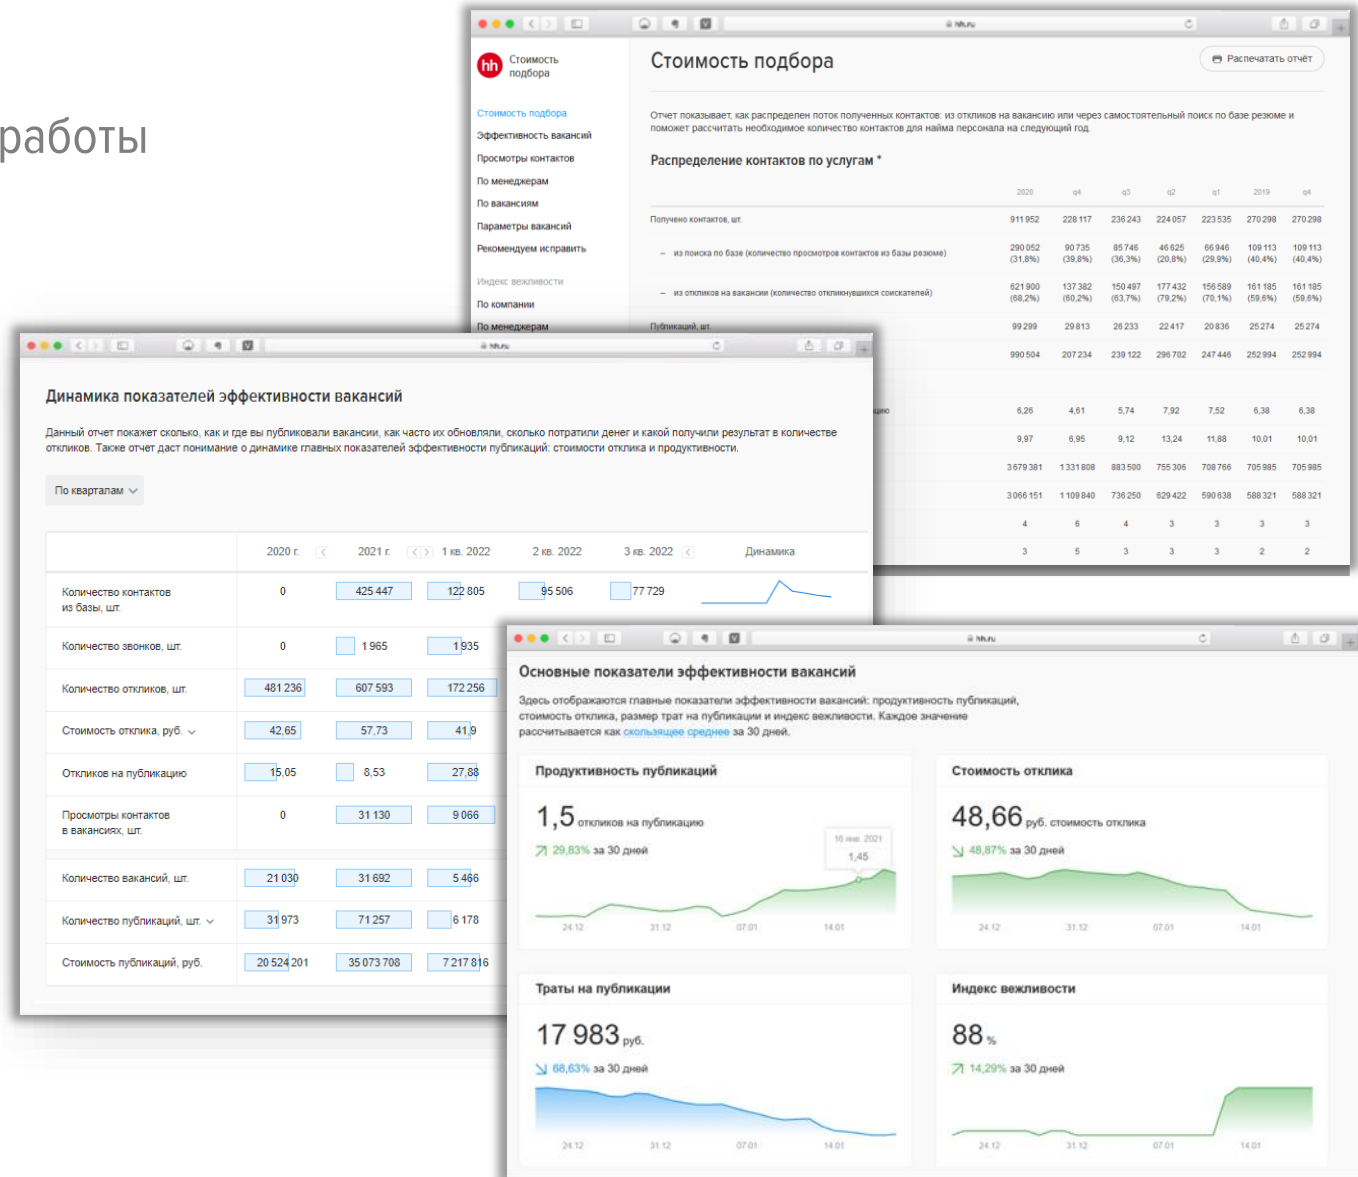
работы

hh.ru

hh Стоимость подбора

Стоимость подбора
Эффективность вакансий
Просмотры контактов
По менеджерам
По вакансиям
Параметры вакансий
Рекомендуем исправить
Индекс вежливости
По компании
По менеджерам

Стоимость подбора

Распечатать отчёт

Отчет показывает, как распределен поток полученных контактов: из откликов на вакансию или через самостоятельный поиск по базе резюме и поможет рассчитать необходимое количество контактов для найма персонала на следующий год.

Распределение контактов по услугам *

| | 2020 | q4 | q3 | q2 | q1 | 2019 | q4 |
|---|---|---|---|---|---|---|---|
| Получено контактов, шт. | 911 952 | 228 117 | 236 243 | 224 057 | 223 535 | 270 298 | 270 298 |
| — из поиска по базе (количество просмотров контактов из базы резюме) | 290 052 (31,8%) | 90 735 (39,8%) | 85 746 (36,3%) | 46 625 (20,8%) | 66 946 (29,9%) | 109 113 (40,4%) | 109 113 (40,4%) |
| — из откликов на вакансии (количество откликнувшихся соискателей) | 621 900 (68,2%) | 137 382 (60,2%) | 150 497 (63,7%) | 177 432 (79,2%) | 156 589 (70,1%) | 161 185 (59,6%) | 161 185 (59,6%) |
| Публикаций, шт. | 99 299 | 29 813 | 26 233 | 22 417 | 20 836 | 25 274 | 25 274 |
| | 990 504 | 207 234 | 239 122 | 296 702 | 247 446 | 252 994 | 252 994 |
| ции | 6,26 | 4,61 | 5,74 | 7,92 | 7,52 | 6,38 | 6,38 |
| | 9,97 | 6,95 | 9,12 | 13,24 | 11,88 | 10,01 | 10,01 |
| | 3 679 381 | 1 331 808 | 883 500 | 755 306 | 708 766 | 705 985 | 705 985 |
| | 3 066 151 | 1 109 840 | 736 250 | 629 422 | 590 638 | 588 321 | 588 321 |
| | 4 | 6 | 4 | 3 | 3 | 3 | 3 |
| | 3 | 5 | 3 | 3 | 3 | 2 | 2 |

hh.ru

Динамика показателей эффективности вакансий

Данный отчет покажет сколько, как и где вы публиковали вакансии, как часто их обновляли, сколько потратили денег и какой получили результат в количестве откликов. Также отчет даст понимание о динамике главных показателей эффективности публикаций: стоимости отклика и продуктивности.

По кварталам

| | 2020 г. | 2021 г. | 1 кв. 2022 | 2 кв. 2022 | 3 кв. 2022 | Динамика |
|---|---|---|---|---|---|---|
| Количество контактов из базы, шт. | 0 | 425 447 | 122 805 | 95 506 | 77 729 | |
| Количество звонков, шт. | 0 | 1 965 | 1 935 | | | |
| Количество откликов, шт. | 481 236 | 607 593 | 172 256 | | | |
| Стоимость отклика, руб. | 42,65 | 57,73 | 41,9 | | | |
| Откликов на публикацию | 15,05 | 8,53 | 27,88 | | | |
| Просмотры контактов в вакансиях, шт. | 0 | 31 130 | 9 066 | | | |
| Количество вакансий, шт. | 21 030 | 31 692 | 5 466 | | | |
| Количество публикаций, шт. | 31 973 | 71 257 | 6 178 | | | |
| Стоимость публикаций, руб. | 20 524 201 | 35 073 708 | 7 217 816 | | | |

hh.ru

Основные показатели эффективности вакансий

Здесь отображаются главные показатели эффективности вакансий: продуктивность публикаций, стоимость отклика, размер трат на публикации и индекс вежливости. Каждое значение рассчитывается как скользящее среднее за 30 дней.

Продуктивность публикаций
1,5 откликов на публикацию
29,83% за 30 дней
16 янв. 2021
1,45
24.12 31.12 07.01 14.01

Стоимость отклика
48,66 руб. стоимость отклика
48,87% за 30 дней
24.12 31.12 07.01 14.01

Траты на публикации
17 983 руб.
68,63% за 30 дней
24.12 31.12 07.01 14.01

Индекс вежливости
88 %
14,29% за 30 дней
24.12 31.12 07.01 14.01